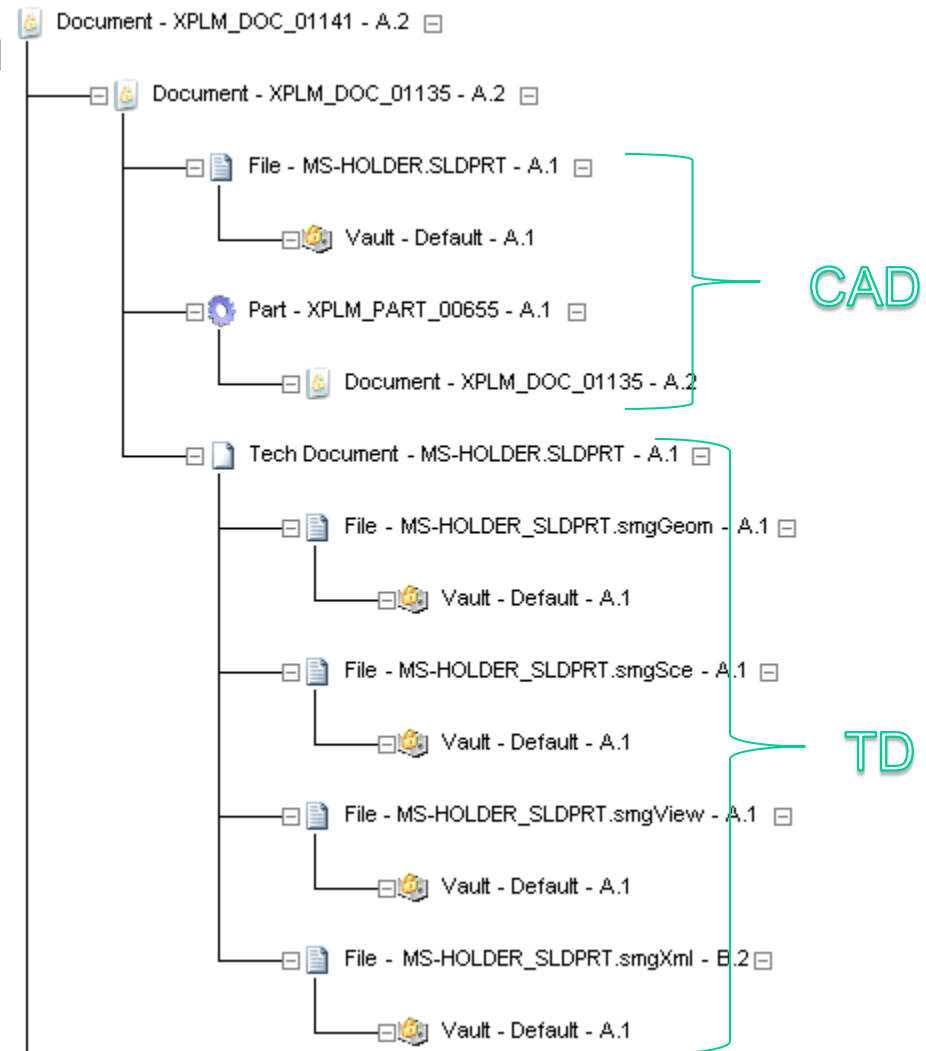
Document - XPLM_DOC_01141 - A.2

Document - XPLM_DOC_01135 - A.2

File - MS-HOLDER.SLDPRT - A.1

Vault - Default - A.1

Part - XPLM_PART_00655 - A.1

Document - XPLM_DOC_01135 - A.2

CAD

Tech Document - MS-HOLDER.SLDPRT - A.1

File - MS-HOLDER_SLDPRT.smgGeom - A.1

Vault - Default - A.1

File - MS-HOLDER_SLDPRT.smgSce - A.1

Vault - Default - A.1

TD

File - MS-HOLDER_SLDPRT.smgView - A.1

Vault - Default - A.1

File - MS-HOLDER_SLDPRT.smgXml - B.2

Vault - Default - A.1